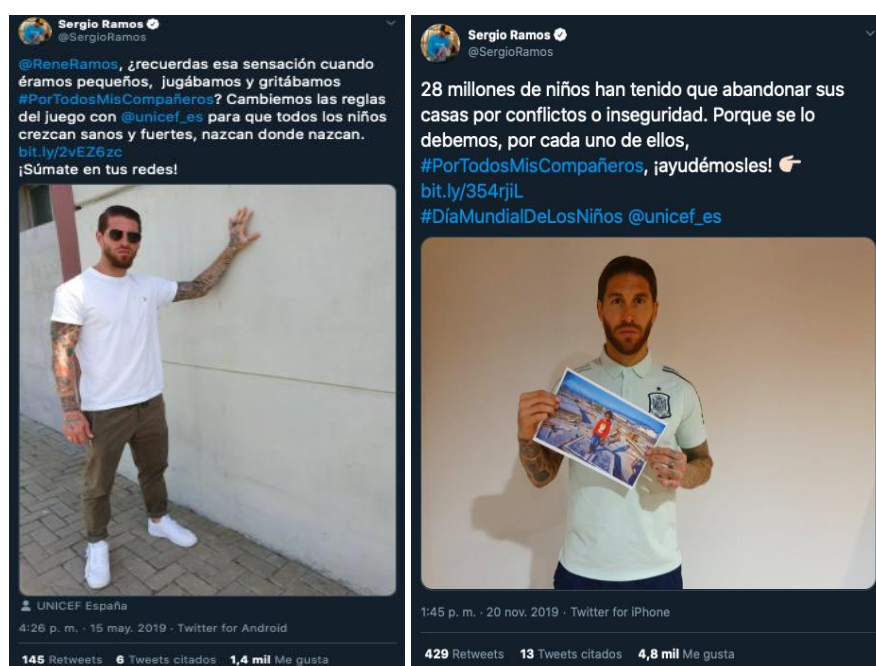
Sergio Ramos
@SergioRamos

@ReneRamos, ¿recuerdas esa sensación cuando éramos pequeños, jugábamos y gritábamos #PorTodosMisCompañeros? Cambiemos las reglas del juego con @unicef_es para que todos los niños crezcan sanos y fuertes, nazcan donde nazcan. bit.ly/2vEZ6zc
¡Súmate en tus redes!

UNICEF España

4:26 p. m. · 15 may. 2019 · Twitter for Android

145 Retweets 6 Tweets citados 1,4 mil Me gusta

Sergio Ramos
@SergioRamos

28 millones de niños han tenido que abandonar sus casas por conflictos o inseguridad. Porque se lo debemos, por cada uno de ellos, #PorTodosMisCompañeros, ¡ayudémosles! 👉
bit.ly/354rjiL
#DíaMundialDeLosNiños @unicef_es

1:45 p. m. · 20 nov. 2019 · Twitter for iPhone

429 Retweets 13 Tweets citados 4,8 mil Me gusta